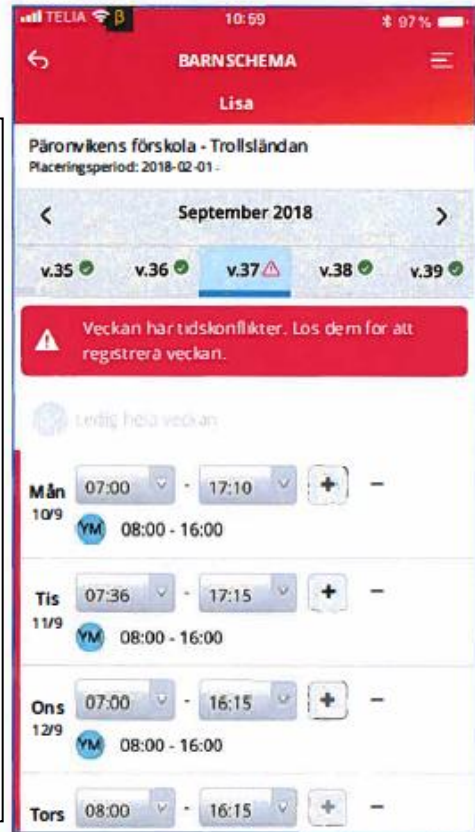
TELIA B 10:59 97 %

BARNSCHEMA

Lisa

Päronvikens förskola - Trollsländan
Placeringsperiod: 2018-02-01 -

<
September 2018
>

v.35 v.36 v.37 v.38 v.39

Veckan har tidskonflikter. Lös dem för att registrera veckan.

Ledig hela veckan

Mån 10/9 07:00 - 17:10 + −
YM 08:00 - 16:00

Tis 11/9 07:36 - 17:15 + −
YM 08:00 - 16:00

Ons 12/9 07:00 - 16:15 + −
YM 08:00 - 16:00

Tors 08:00 - 16:15 + −